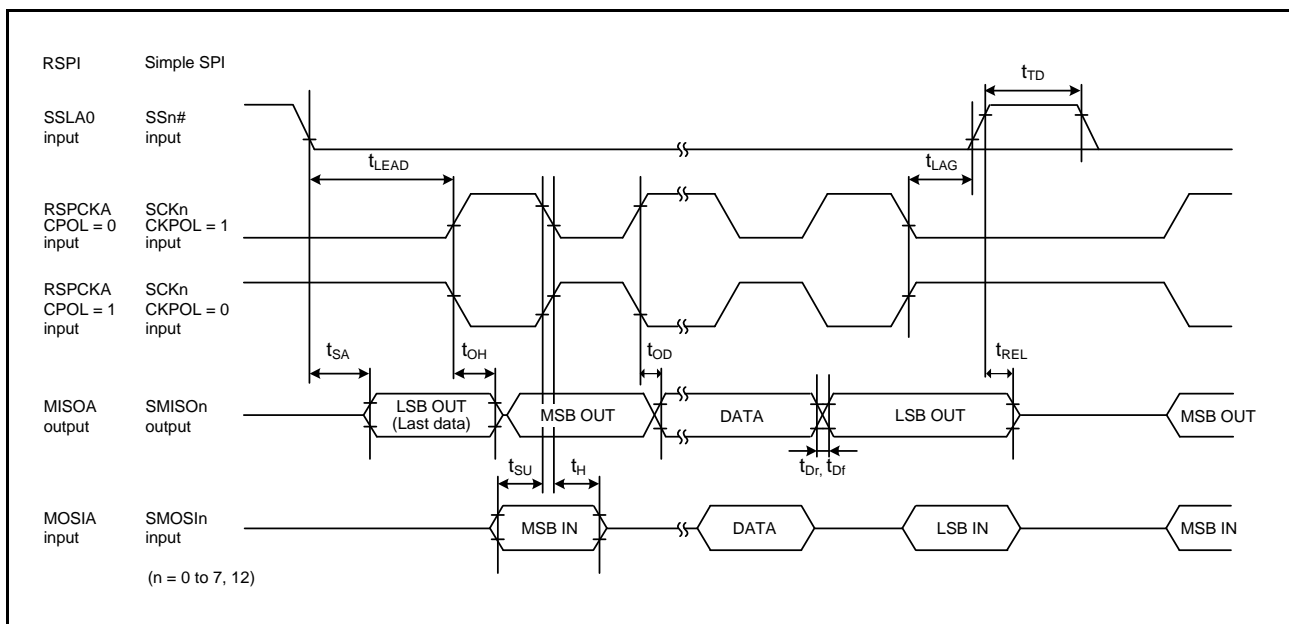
RSPI Simple SPI

$t_{TD}$

SSLA0 input SSn# input

$t_{LEAD}$

$t_{LAG}$

RSPCKA CPOL = 0 input SCKn CKPOL = 1 input

RSPCKA CPOL = 1 input SCKn CKPOL = 0 input

$t_{SA}$

$t_{OH}$

$t_{OD}$

$t_{REL}$

MISOA output SMISOn output

LSB OUT (Last data)

MSB OUT

DATA

LSB OUT

MSB OUT

$t_{SU}$

$t_{H}$

$t_{Dr}$, $t_{Df}$

MOSIA input SMOSIn input

MSB IN

DATA

LSB IN

MSB IN

(n = 0 to 7, 12)